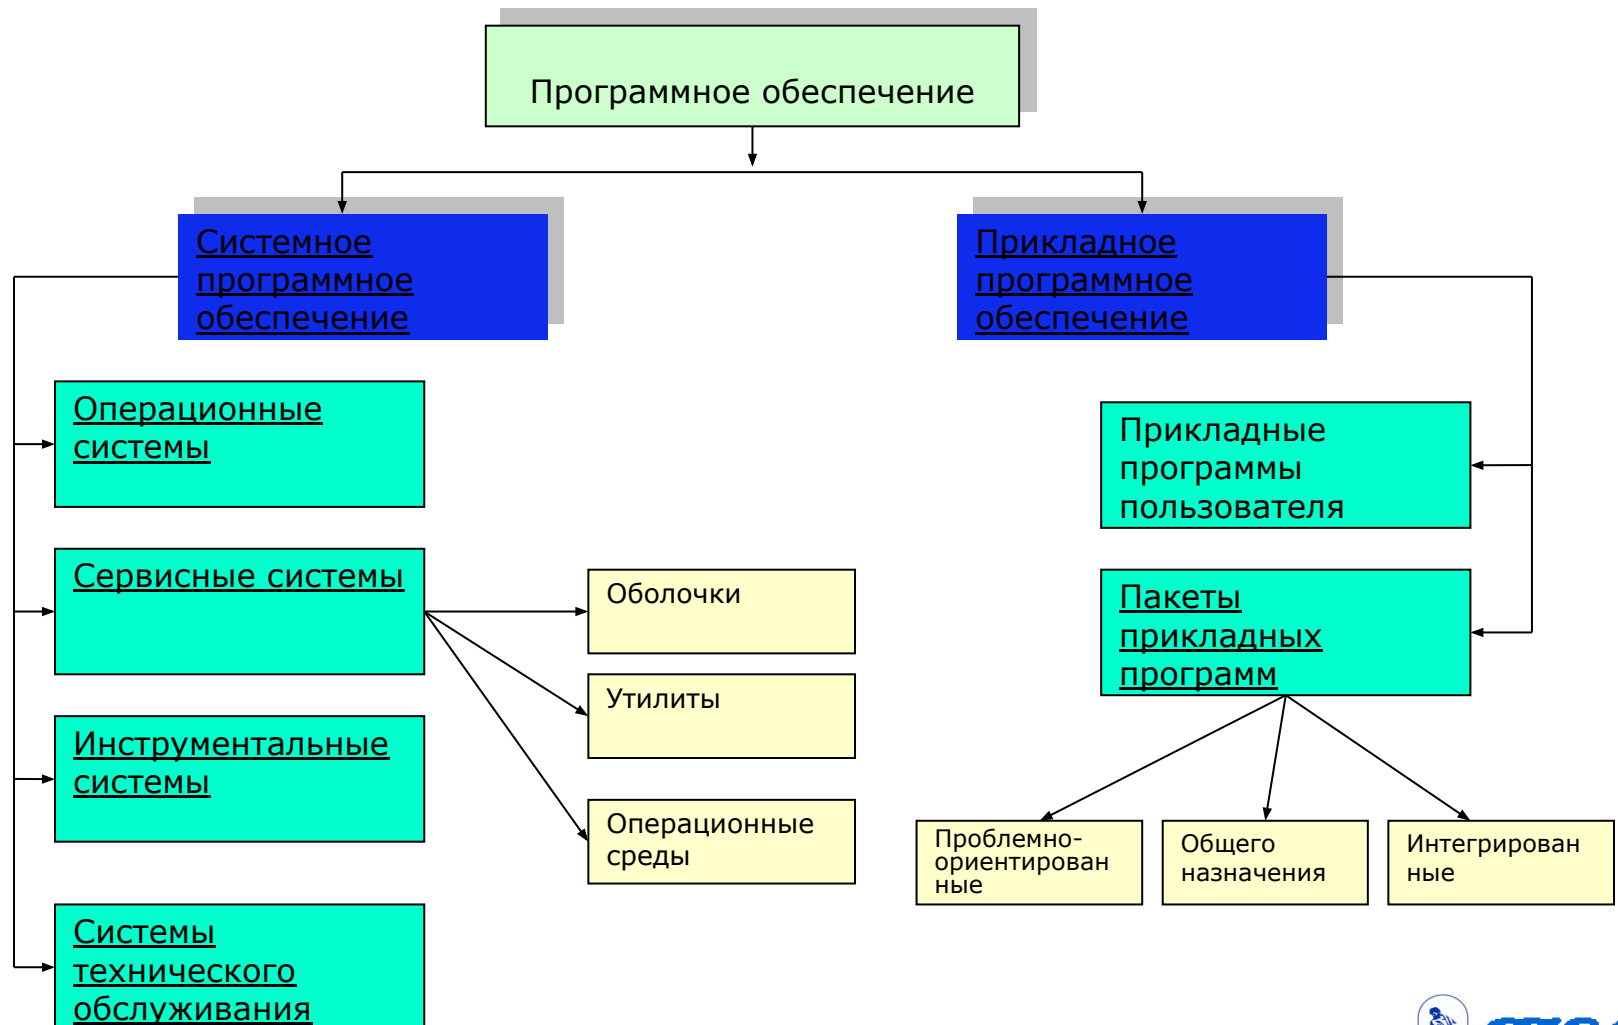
Программное обеспечение

Системное программное обеспечение

Прикладное программное обеспечение

Операционные системы

Сервисные системы

Инструментальные системы

Системы технического обслуживания

Оболочки

Утилиты

Операционные среды

Прикладные программы пользователя

Пакеты прикладных программ

Проблемно-ориентированные

Общего назначения

Интегрированные